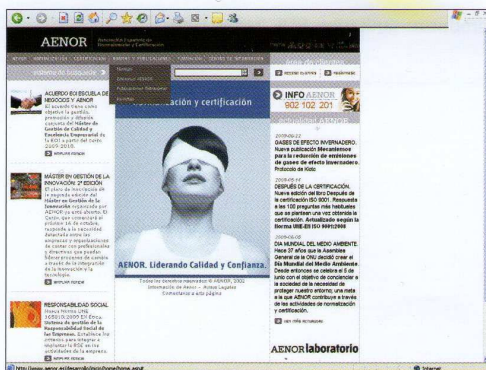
AENOR Asociación Española de Normalización y Certificación

ACUERDO EOI ESCUELA DE NEGOCIOS Y AENOR
El acuerdo tiene como objetivo la gestión, promoción y difusión conjunta del Máster de Gestión de Calidad y Excelencia Empresarial de la EOI a partir del curso 2009-2010.
AMPLIAR NOTICIA

MÁSTER EN GESTIÓN DE LA INNOVACIÓN 2ª EDICIÓN
El plazo de inscripción a la segunda edición del Máster en Gestión de la Innovación organizado por AENOR ya está abierto.
AMPLIAR NOTICIA

RESPONSABILIDAD SOCIAL
Nueva Norma UNE 165010:2009 EX Ética. Sistema de gestión de la Responsabilidad Social de las Empresas.
AMPLIAR NOTICIA

Normalización y certificación

AENOR. Liderando Calidad y Confianza.

Todos los derechos reservados © AENOR, 2009
Información de Aenor - Avisos Legales
Comentarios a esta página

INFO AENOR
902 102 201

2009-06-22
GASES DE EFECTO INVERNADERO. Nueva publicación Mecanismos para la reducción de emisiones de gases de efecto invernadero. Protocolo de Kioto

2009-06-08
DESPUÉS DE LA CERTIFICACIÓN. Nueva edición del libro Después de la certificación ISO 9001. Respuesta a las 100 preguntas más habituales que se plantean una vez obtenida la certificación. Actualizado según la Norma UNE-EN ISO 9001:2008

2009-06-05
DÍA MUNDIAL DEL MEDIO AMBIENTE. Hace 37 años que la Asamblea General de la ONU decidió crear el Día Mundial del Medio Ambiente. Desde entonces se celebra el 5 de junio con el objetivo de concienciar a la sociedad de la necesidad de proteger nuestro entorno; una meta a la que AENOR contribuye a través de las actividades de normalización y certificación.

AENOR laboratorio

Internet